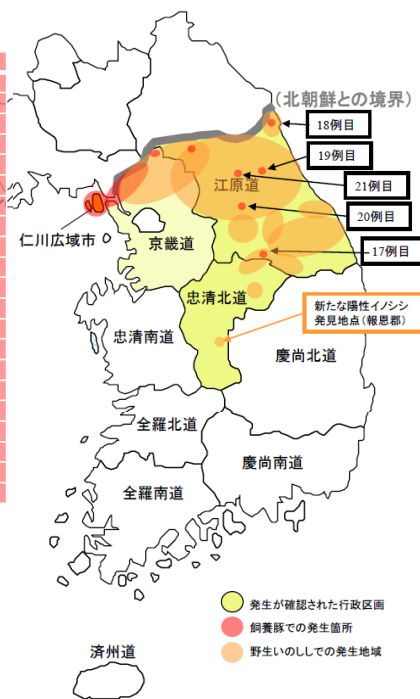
（北朝鮮との境界）

18例目

19例目

21例目

20例目

17例目

江原道

仁川広域市

京畿道

忠清北道

新たな陽性イノシシ発見地点（報恩郡）

忠清南道

慶尚北道

全羅北道

慶尚南道

全羅南道

発生が確認された行政区画

飼養豚での発生箇所

野生いのししでの発生地域

済州道